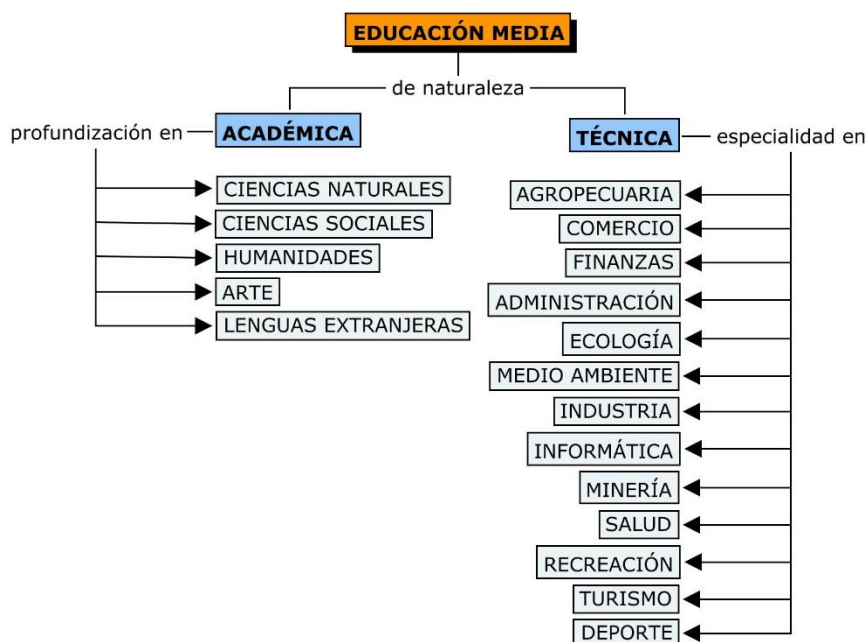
EDUCACIÓN MEDIA

de naturaleza

profundización en ACADÉMICA

CIENCIAS NATURALES
CIENCIAS SOCIALES
HUMANIDADES
ARTE
LENGUAS EXTRANJERAS

TÉCNICA especialidad en

AGROPECUARIA
COMERCIO
FINANZAS
ADMINISTRACIÓN
ECOLOGÍA
MEDIO AMBIENTE
INDUSTRIA
INFORMÁTICA
MINERÍA
SALUD
RECREACIÓN
TURISMO
DEPORTE